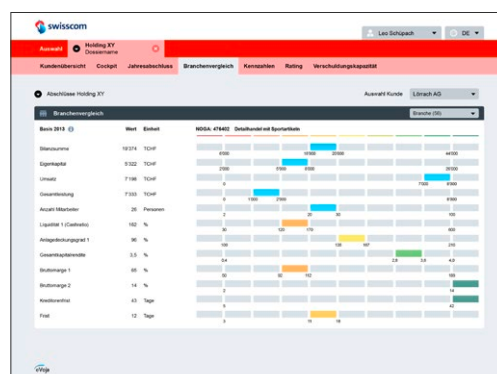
swisscom

Leo Schüpach
DE

Auswahl
Holding XY
Dossiername

Kundenübersicht | Cockpit | Jahresabschluss | Branchenvergleich | Kennzahlen | Rating | Verschuldungskapazität

Abschlüsse Holding XY

Auswahl Kunde
Lörrach AG

Branchenvergleich

Branche (50)

| Basis 2013 | Wert | Einheit | NOGA: 476402 Detailhandel mit Sportartikeln |
|---|---|---|---|
| Bilanzsumme | 18'374 | TCHF | 6500 18000 20500 44500 |
| Eigenkapital | 5'322 | TCHF | 2300 5500 8000 20500 |
| Umsatz | 7'186 | TCHF | 0 7300 8900 |
| Gesamtleistung | 7'333 | TCHF | 0 1500 2500 8900 |
| Anzahl Mitarbeiter | 26 | Personen | 2 20 30 100 |
| Liquidität 1 (Cashratio) | 182 | % | 30 120 170 600 |
| Anlagedeckungsgrad 1 | 96 | % | 100 130 167 210 |
| Gesamtkapitalrendite | 3.5 | % | 0.4 2.8 3.5 4.9 |
| Bruttomarge 1 | 55 | % | 30 50 112 189 |
| Bruttomarge 2 | 14 | % | 0 14 |
| Kreditorenfrist | 43 | Tage | 5 40 |
| Frist | 12 | Tage | 3 11 18 |

eVoja